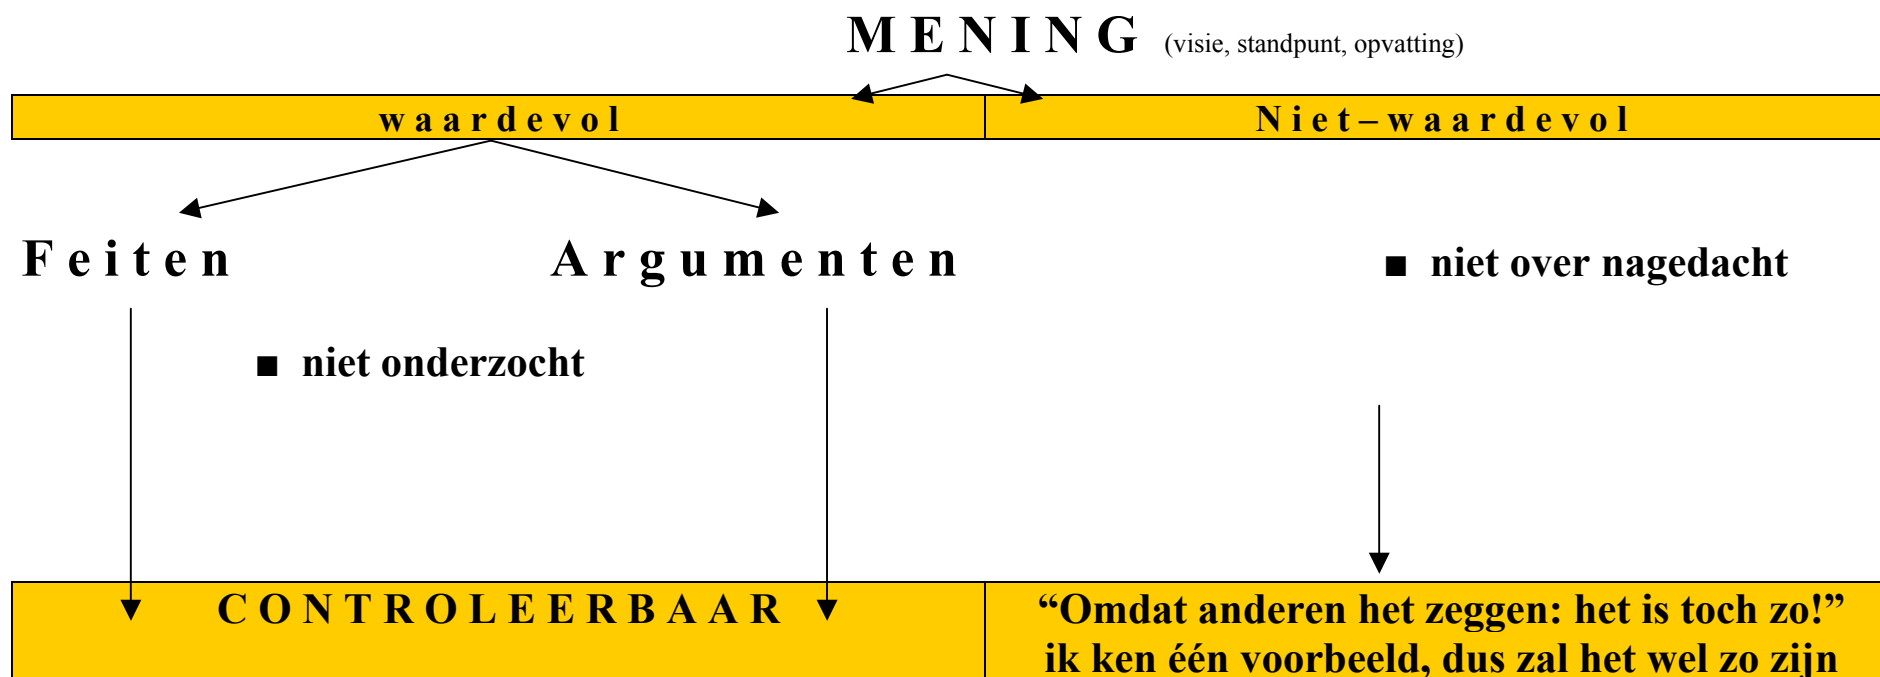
MENING (visie, standpunt, opvatting)

waardevol

Niet–waardevol

Feiten

Argumenten

■ niet over nagedacht

■ niet onderzocht

CONTROLEERBAAR

“Omdat anderen het zeggen: het is toch zo!”
ik ken één voorbeeld, dus zal het wel zo zijn